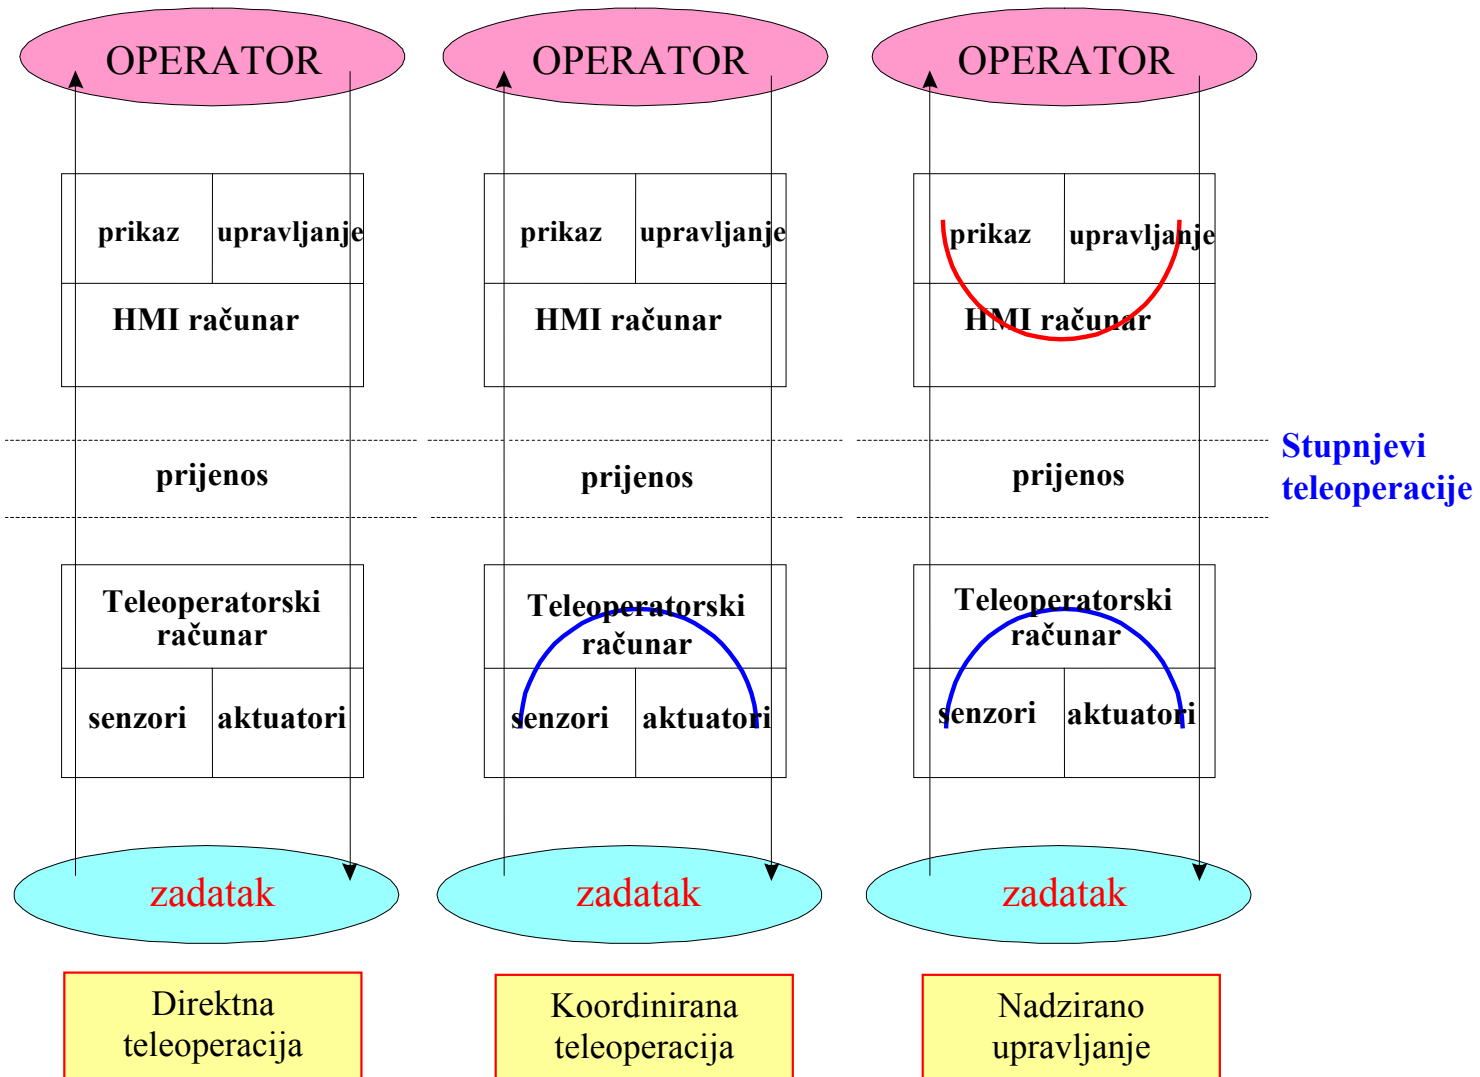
OPERATOR

prikaz

upravljanje

HMI računar

prijenos

Teleoperatorski računar

senzori

aktuatori

zadatak

Direktna teleoperacija

OPERATOR

prikaz

upravljanje

HMI računar

prijenos

Teleoperatorski računar

senzori

aktuatori

zadatak

Koordinirana teleoperacija

OPERATOR

prikaz

upravljanje

HMI računar

prijenos

Teleoperatorski računar

senzori

aktuatori

zadatak

Nadzirano upravljanje

Stupnjevi teleoperacije